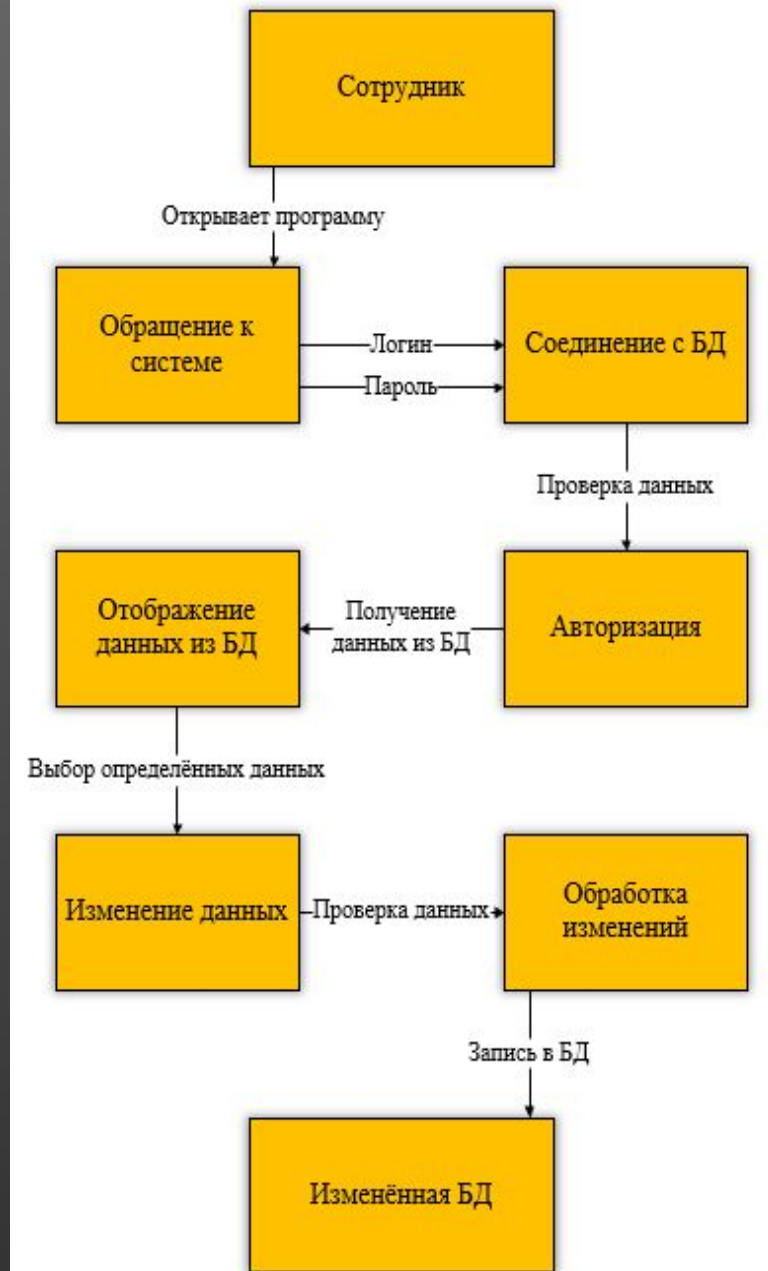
Сотрудник

Открывает программу

Обращение к системе

Логин

Пароль

Соединение с БД

Проверка данных

Авторизация

Получение данных из БД

Отображение данных из БД

Выбор определённых данных

Изменение данных

Проверка данных

Обработка изменений

Запись в БД

Изменённая БД